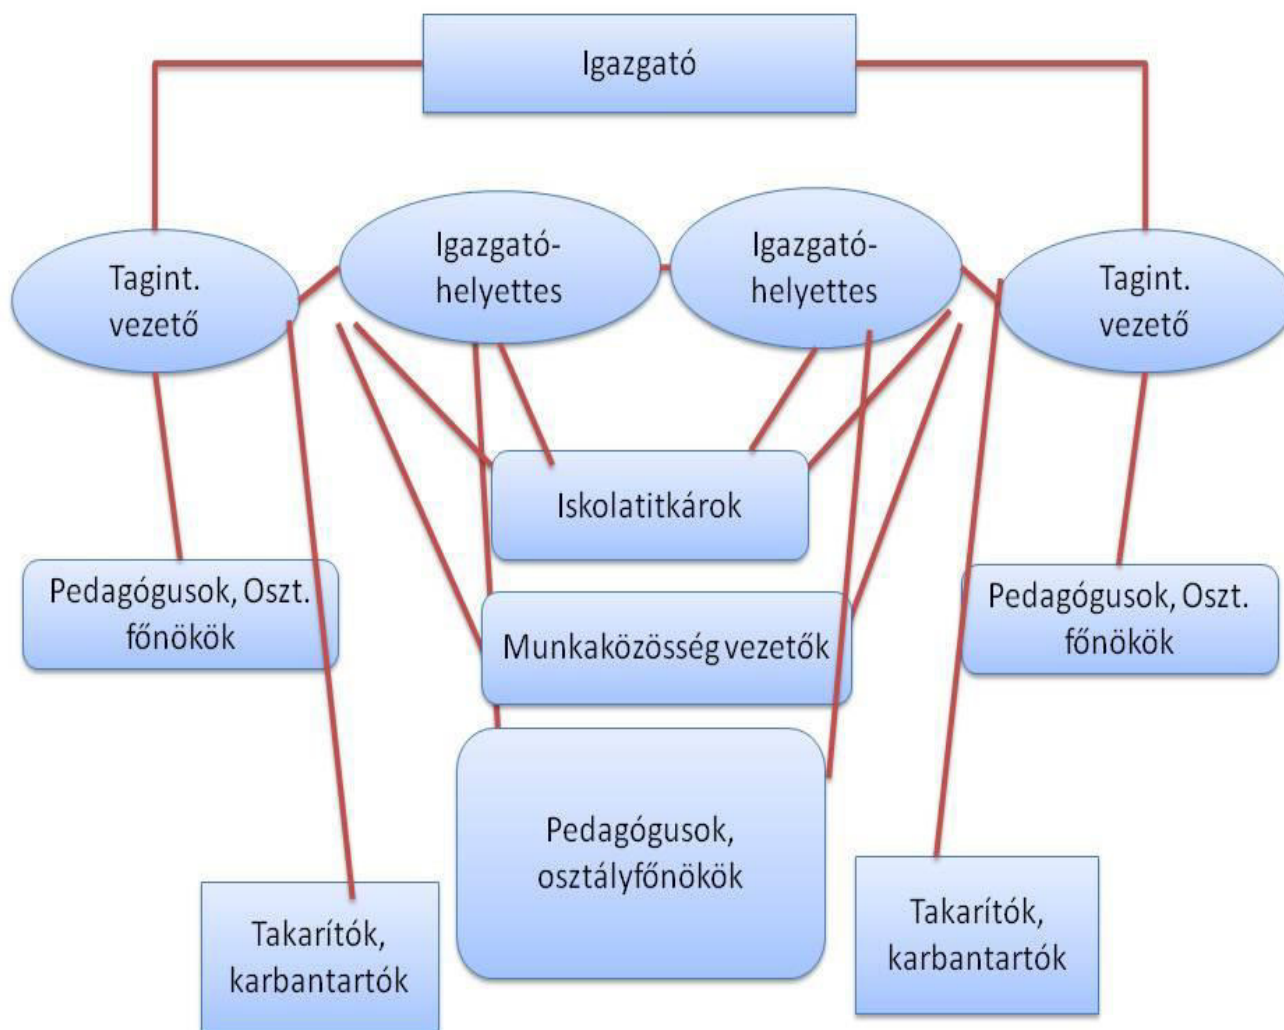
Igazgató

Tagint. vezető

Igazgatóhelyettes

Igazgatóhelyettes

Tagint. vezető

Iskolatitkárok

Pedagógusok, Oszt. főnökök

Munkaközösség vezetők

Pedagógusok, Oszt. főnökök

Pedagógusok, osztályfőnökök

Takarítók, karbantartók

Takarítók, karbantartók